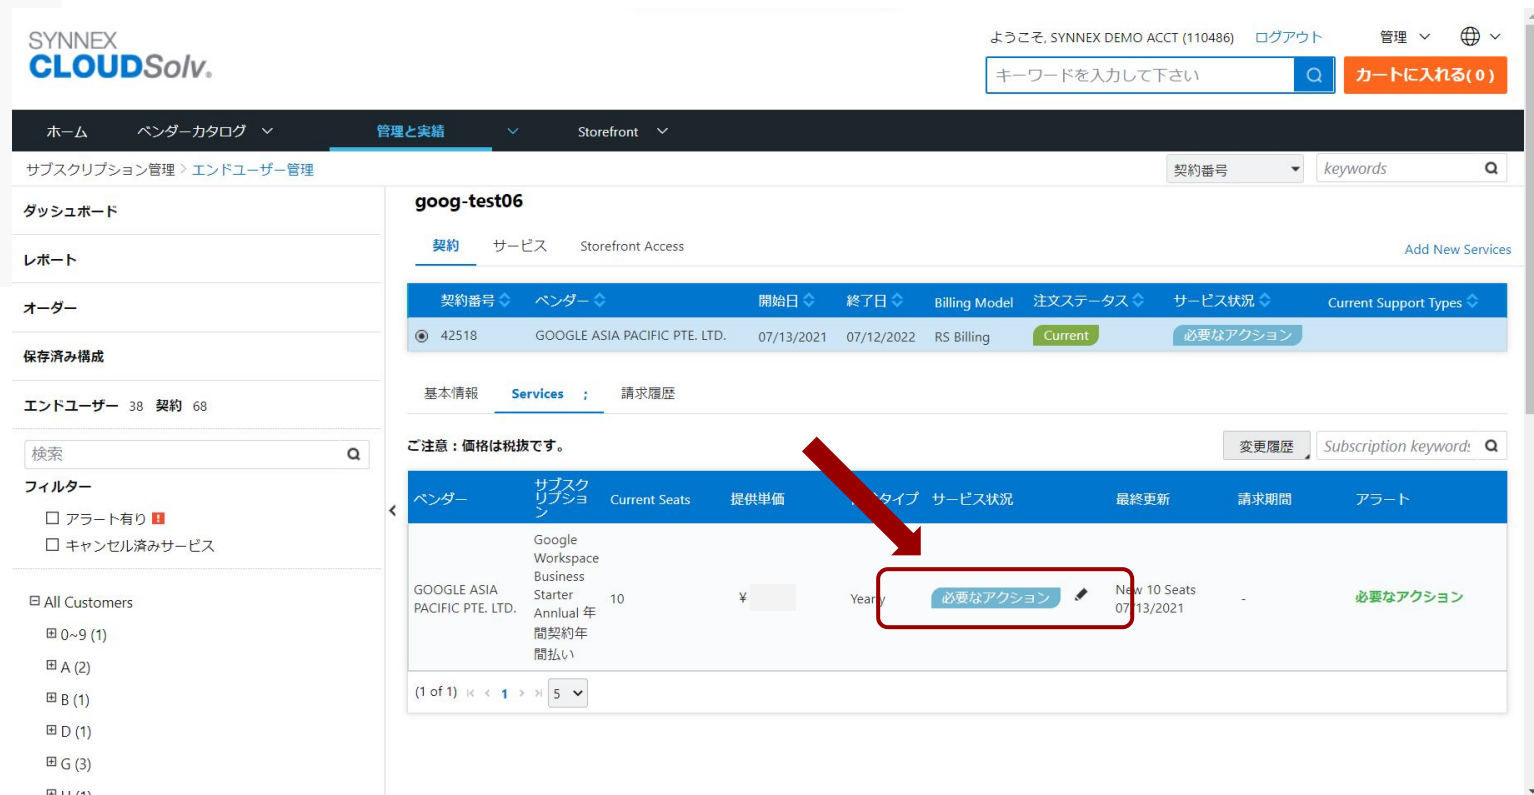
SYNNEX CLOUDSolv.

ようこそ, SYNNEX DEMO ACCT (110486) ログアウト 管理 

キーワードを入力して下さい

カートに入れる(0)

ホーム ベンダーカタログ 管理と実績 Storefront

サブスクリプション管理 > エンドユーザー管理

契約番号 keywords

ダッシュボード

レポート

オーダー

保存済み構成

エンドユーザー 38 契約 68

検索

フィルター

☐ アラート有り !

☐ キャンセル済みサービス

⊟ All Customers

⊞ 0~9 (1)

⊞ A (2)

⊞ B (1)

⊞ D (1)

⊞ G (3)

goog-test06

契約 サービス Storefront Access

Add New Services

| 契約番号 | ベンダー | 開始日 | 終了日 | Billing Model | 注文ステータス | サービス状況 | Current Support Types |
|---|---|---|---|---|---|---|---|
| 42518 | GOOGLE ASIA PACIFIC PTE. LTD. | 07/13/2021 | 07/12/2022 | RS Billing | Current | 必要なアクション | |

基本情報 Services 請求履歴

ご注意：価格は税抜です。

変更履歴 Subscription keywords

| ベンダー | サブスクリプション | Current Seats | 提供単価 | タイプ | サービス状況 | 最終更新 | 請求期間 | アラート |
|---|---|---|---|---|---|---|---|---|
| GOOGLE ASIA PACIFIC PTE. LTD. | Google Workspace Business Starter Annlual 年間契約年間払い | 10 | ¥ | Yearly | 必要なアクション | New 10 Seats 07/13/2021 | - | 必要なアクション |

(1 of 1) 1 5